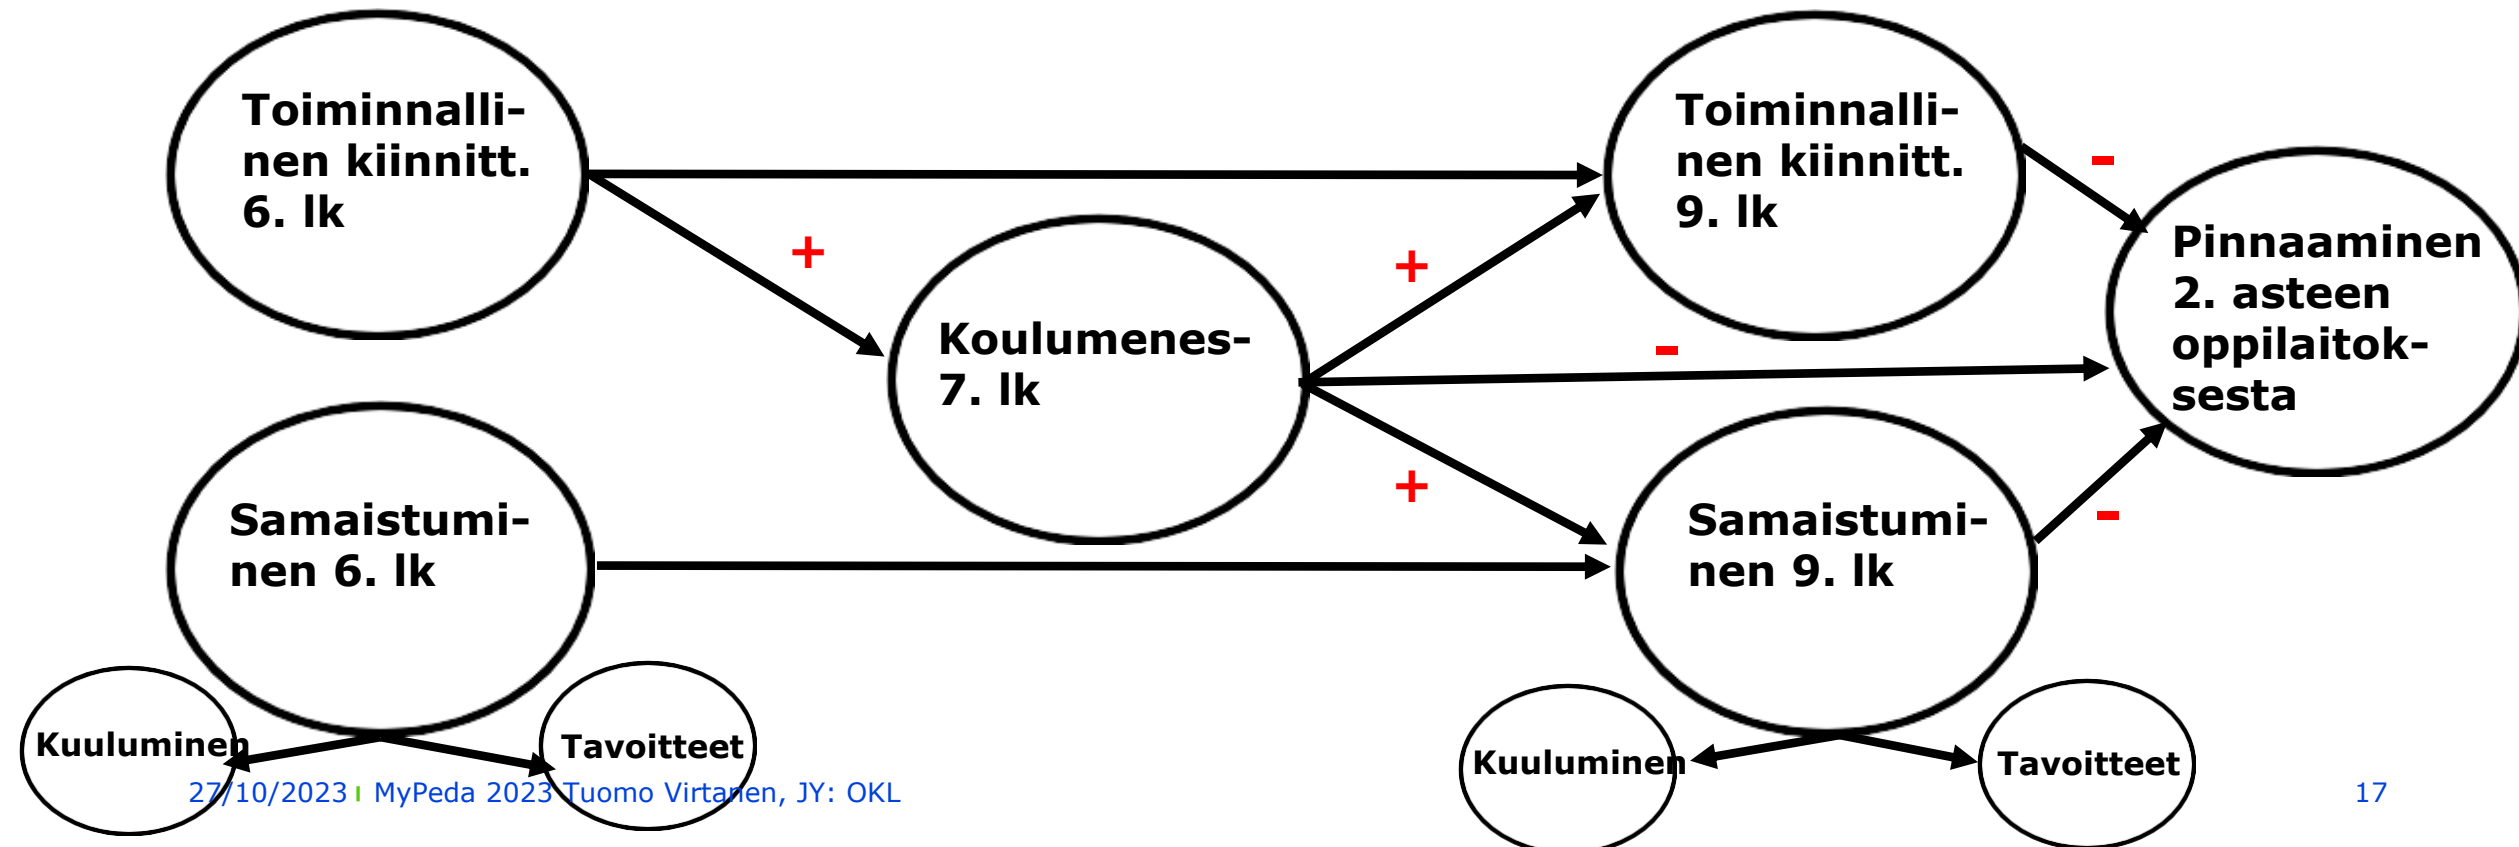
Toiminnallinen kiinnitt. 6. lk

+

Koulumenes- 7. lk

+

Toiminnallinen kiinnitt. 9. lk

-

Pinnaaminen 2. asteen oppilaitoksesta

-

+

Samaistuminen 6. lk

Samaistuminen 9. lk

-

Kuuluminen

Tavoitteet

Kuuluminen

Tavoitteet

27/10/2023 | MyPeda 2023 Tuomo Virtanen, JY: OKL

17